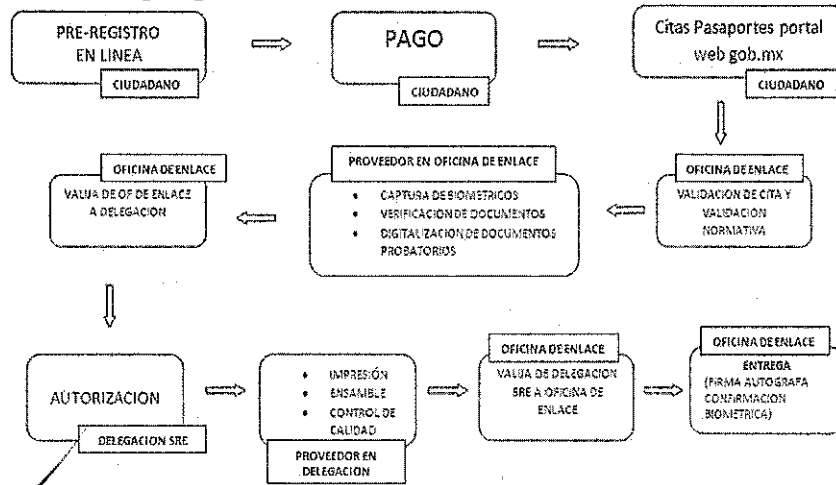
PRE-REGISTRO EN LINEA

CIUDADANO

PAGO

CIUDADANO

Citas Pasaportes portal web gob.mx

CIUDADANO

OFICINA DE ENLACE

VALIJA DE OF DE ENLACE A DELEGACION

PROVEEDOR EN OFICINA DE ENLACE

- CAPTURA DE BIOMETRICOS
- VERIFICACION DE DOCUMENTOS
- DIGITALIZACION DE DOCUMENTOS PROBATORIOS

OFICINA DE ENLACE

VALIDACION DE CITA Y VALIDACION NORMATIVA

AUTORIZACION

DELEGACION SRE

- IMPRESIÓN
- ENSAMBLE
- CONTROL DE CALIDAD

PROVEEDOR EN DELEGACION

OFICINA DE ENLACE

VALIJA DE DELEGACION SRE A OFICINA DE ENLACE

OFICINA DE ENLACE

ENTREGA (FIRMA AUTOGRAFA CONFIRMACION BIOMETRICA)